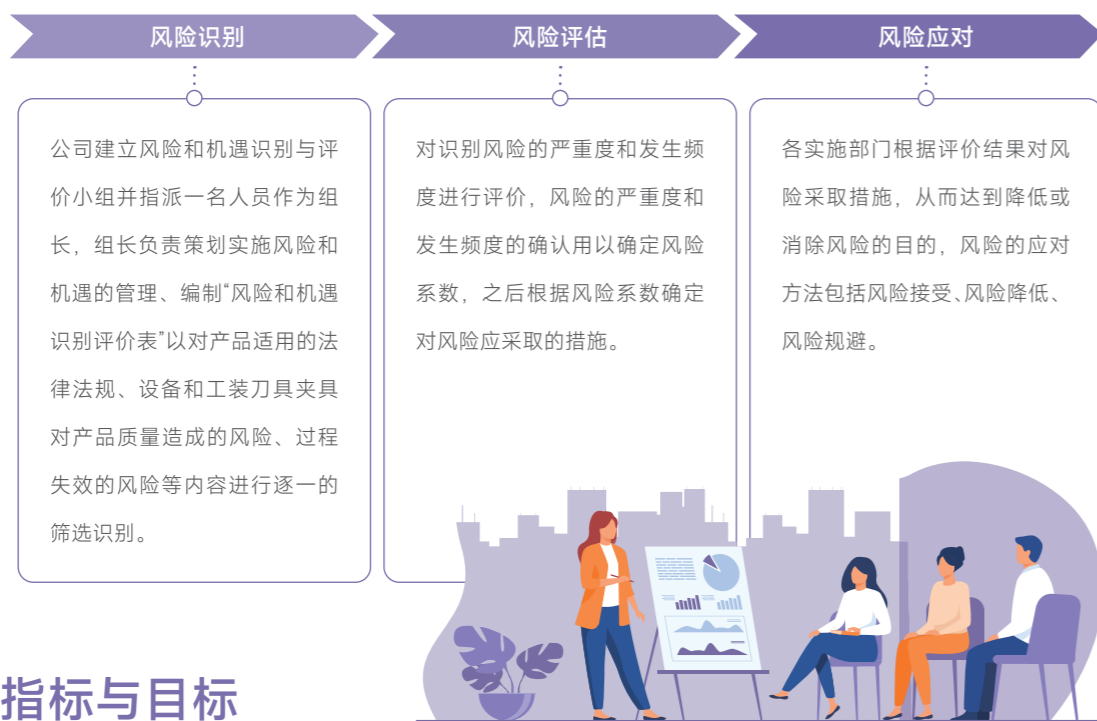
风险识别

风险评估

风险应对

公司建立风险和机遇识别与评价小组并指派一名人员作为组长，组长负责策划实施风险和机遇的管理、编制“风险和机遇识别评价表”以对产品适用的法律法规、设备和工装刀具夹具对产品质量造成的风险、过程失效的风险等内容进行逐一的筛选识别。

对识别风险的严重度和发生频度进行评价，风险的严重度和发生频度的确认用以确定风险系数，之后根据风险系数确定对风险应采取的措施。

各实施部门根据评价结果对风险采取措施，从而达到降低或消除风险的目的，风险的应对方法包括风险接受、风险降低、风险规避。

指标与目标